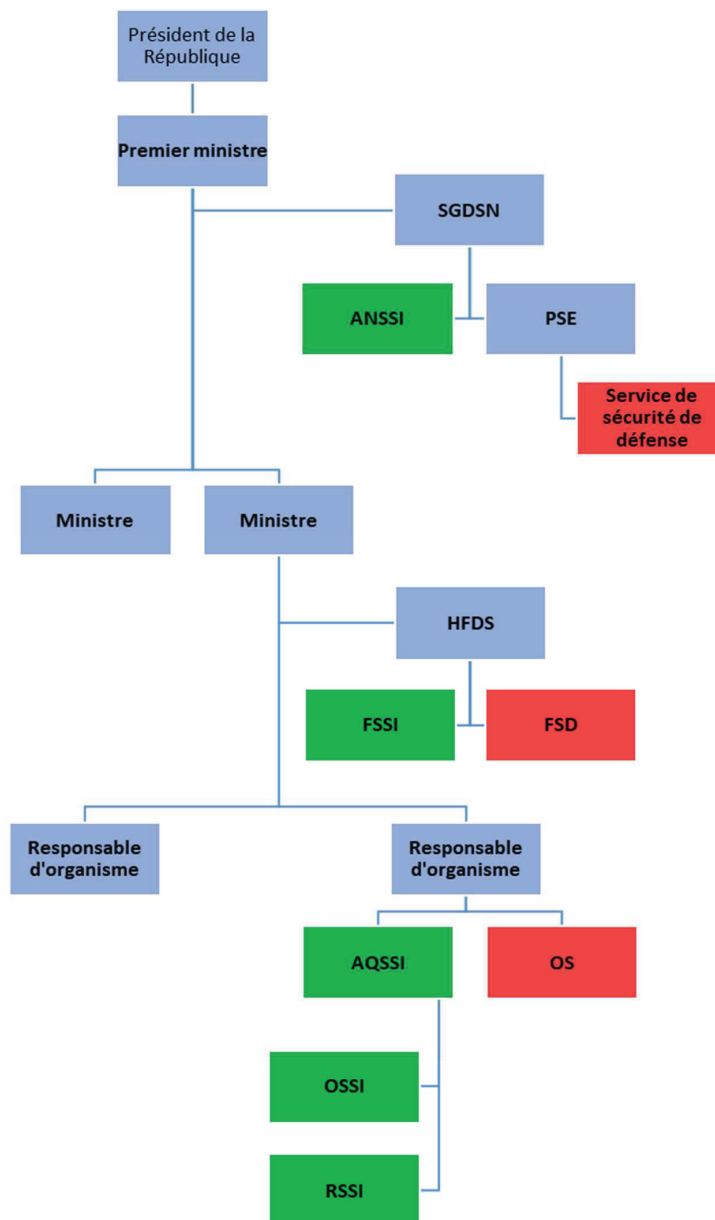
Président de la République

Premier ministre

SGDSN

ANSSI

PSE

Service de sécurité de défense

Ministre

Ministre

HFDS

FSSI

FSD

Responsable d'organisme

Responsable d'organisme

AQSSI

OS

OSSI

RSSI